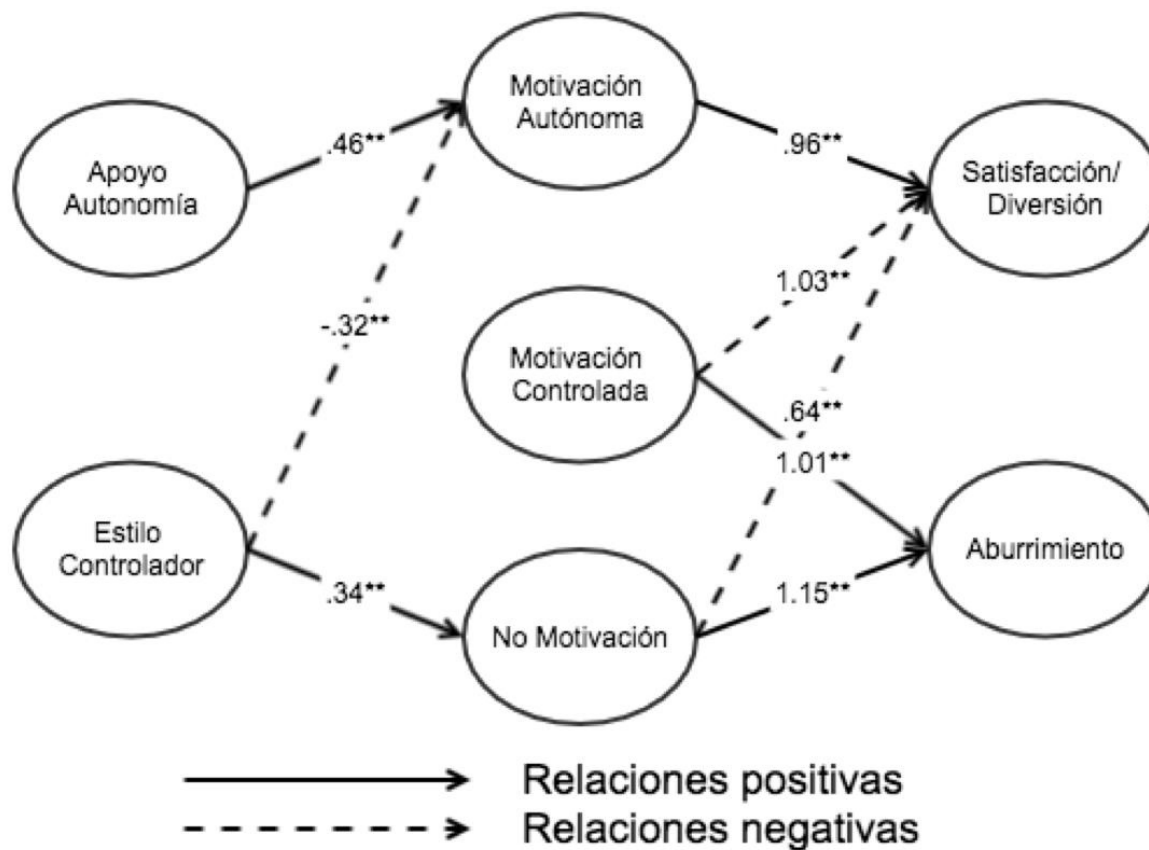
Apoyo Autonomía

.46**

Motivación Autónoma

.96**

Satisfacción/ Diversión

-.32**

1.03**

Motivación Controlada

.64**

1.01**

Estilo Controlador

.34**

No Motivación

1.15**

Aburrimiento

Relaciones positivas

Relaciones negativas